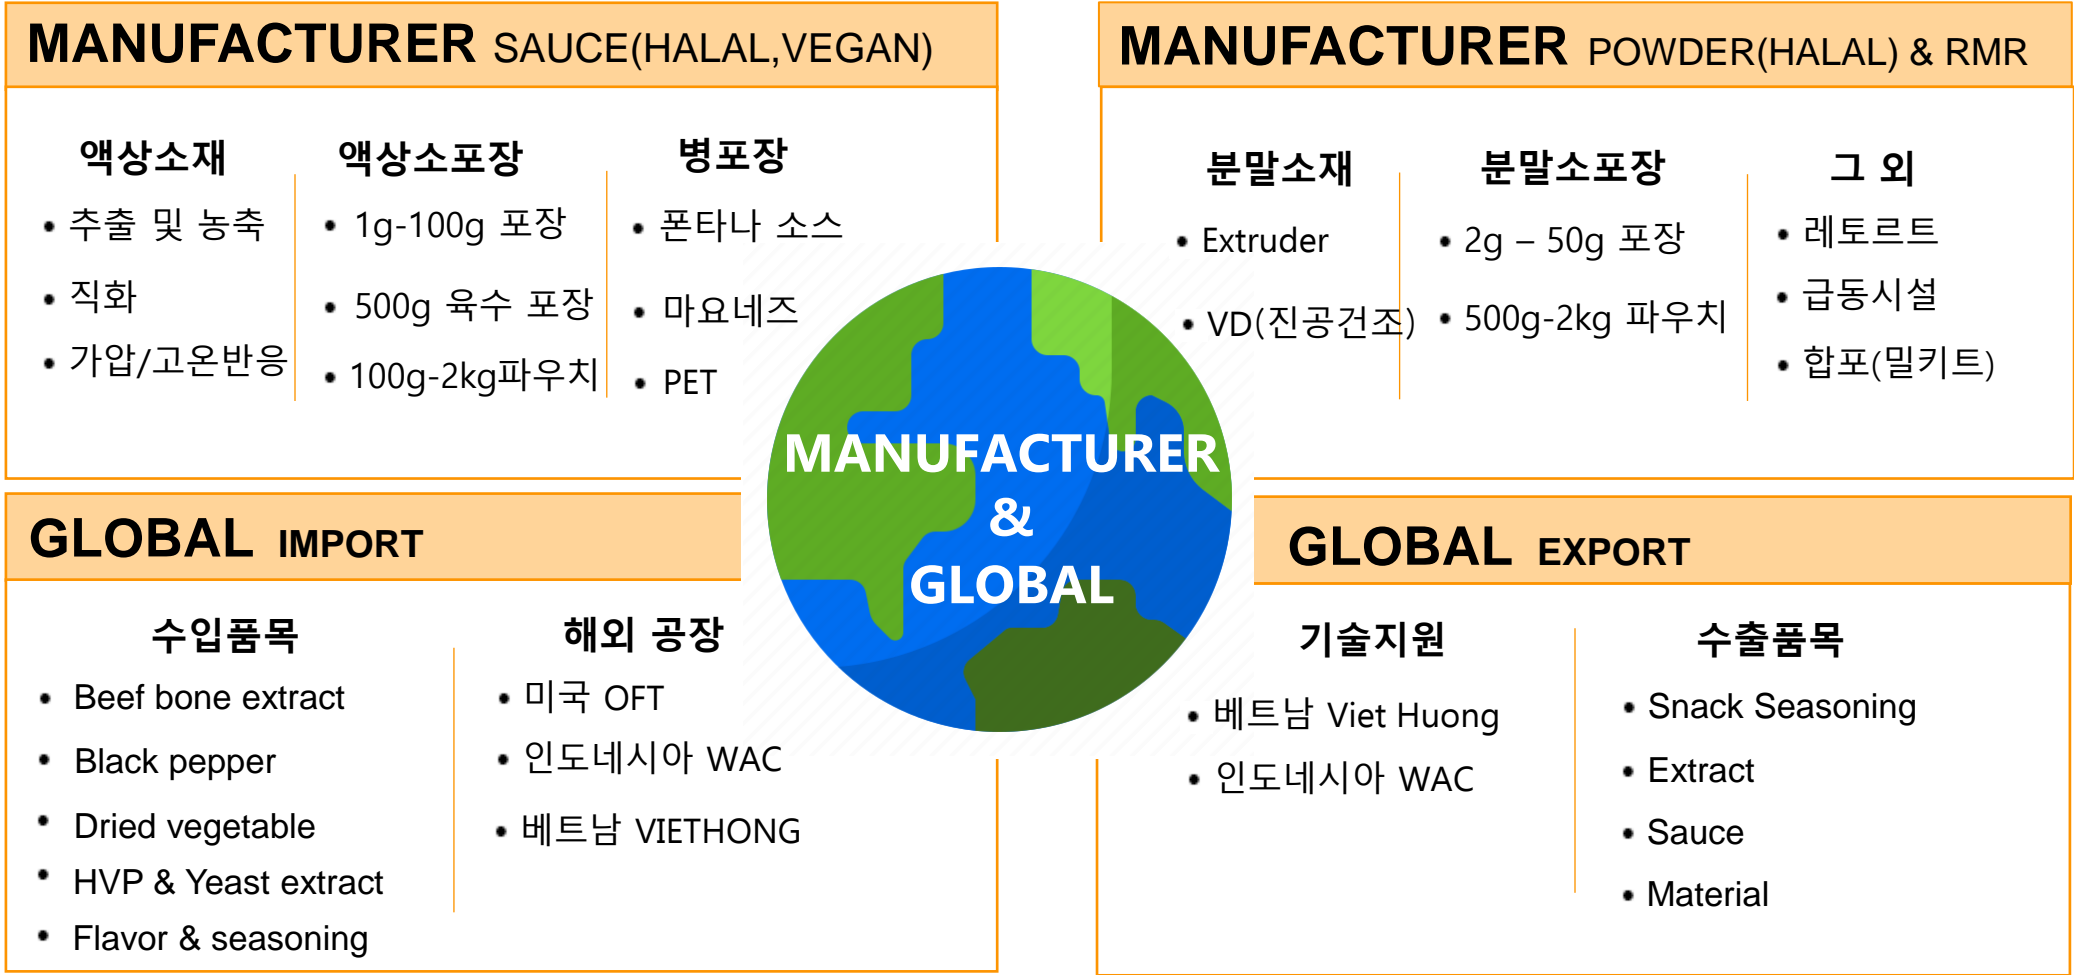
MANUFACTURER SAUCE(HALAL,VEGAN)

액상소재
• 추출 및 농축
• 직화
• 가압/고온반응

액상소포장
• 1g-100g 포장
• 500g 육수 포장
• 100g-2kg파우치

병포장
• 폰타나 소스
• 마요네즈
• PET

MANUFACTURER POWDER(HALAL) & RMR

분말소재
• Extruder
• VD(진공건조)

분말소포장
• 2g – 50g 포장
• 500g-2kg 파우치

그 외
• 레토르트
• 급동시설
• 합포(밀키트)

MANUFACTURER & GLOBAL

GLOBAL IMPORT

수입품목
• Beef bone extract
• Black pepper
• Dried vegetable
• HVP & Yeast extract
• Flavor & seasoning

해외 공장
• 미국 OFT
• 인도네시아 WAC
• 베트남 VIETHONG

GLOBAL EXPORT

기술지원
• 베트남 Viet Huong
• 인도네시아 WAC

수출품목
• Snack Seasoning
• Extract
• Sauce
• Material